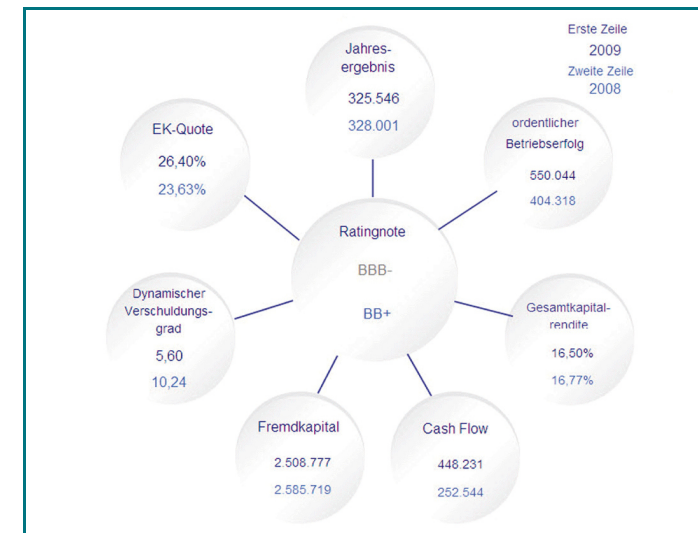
Erste Zeile
2009
Zweite Zeile
2008

Jahresergebnis
325.546
328.001

EK-Quote
26,40%
23,63%

ordentlicher Betriebserfolg
550.044
404.318

Ratingnote
BBB-
BB+

Dynamischer Verschuldungsgrad
5,60
10,24

Gesamtkapitalrendite
16,50%
16,77%

Fremdkapital
2.508.777
2.585.719

Cash Flow
448.231
252.544